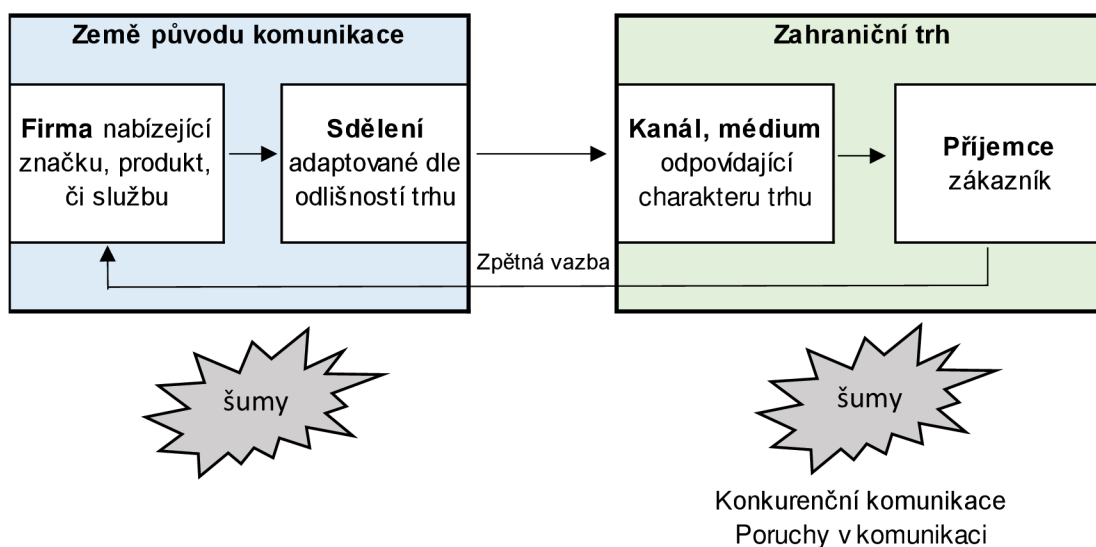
Země původu komunikace

Firma nabízející značku, produkt, či službu

Sdělení adaptované dle odlišností trhu

Zahraniční trh

Kanál, médium odpovídající charakteru trhu

Příjemce zákazník

Zpětná vazba

šumy

šumy

Konkurenční komunikace
Poruchy v komunikaci